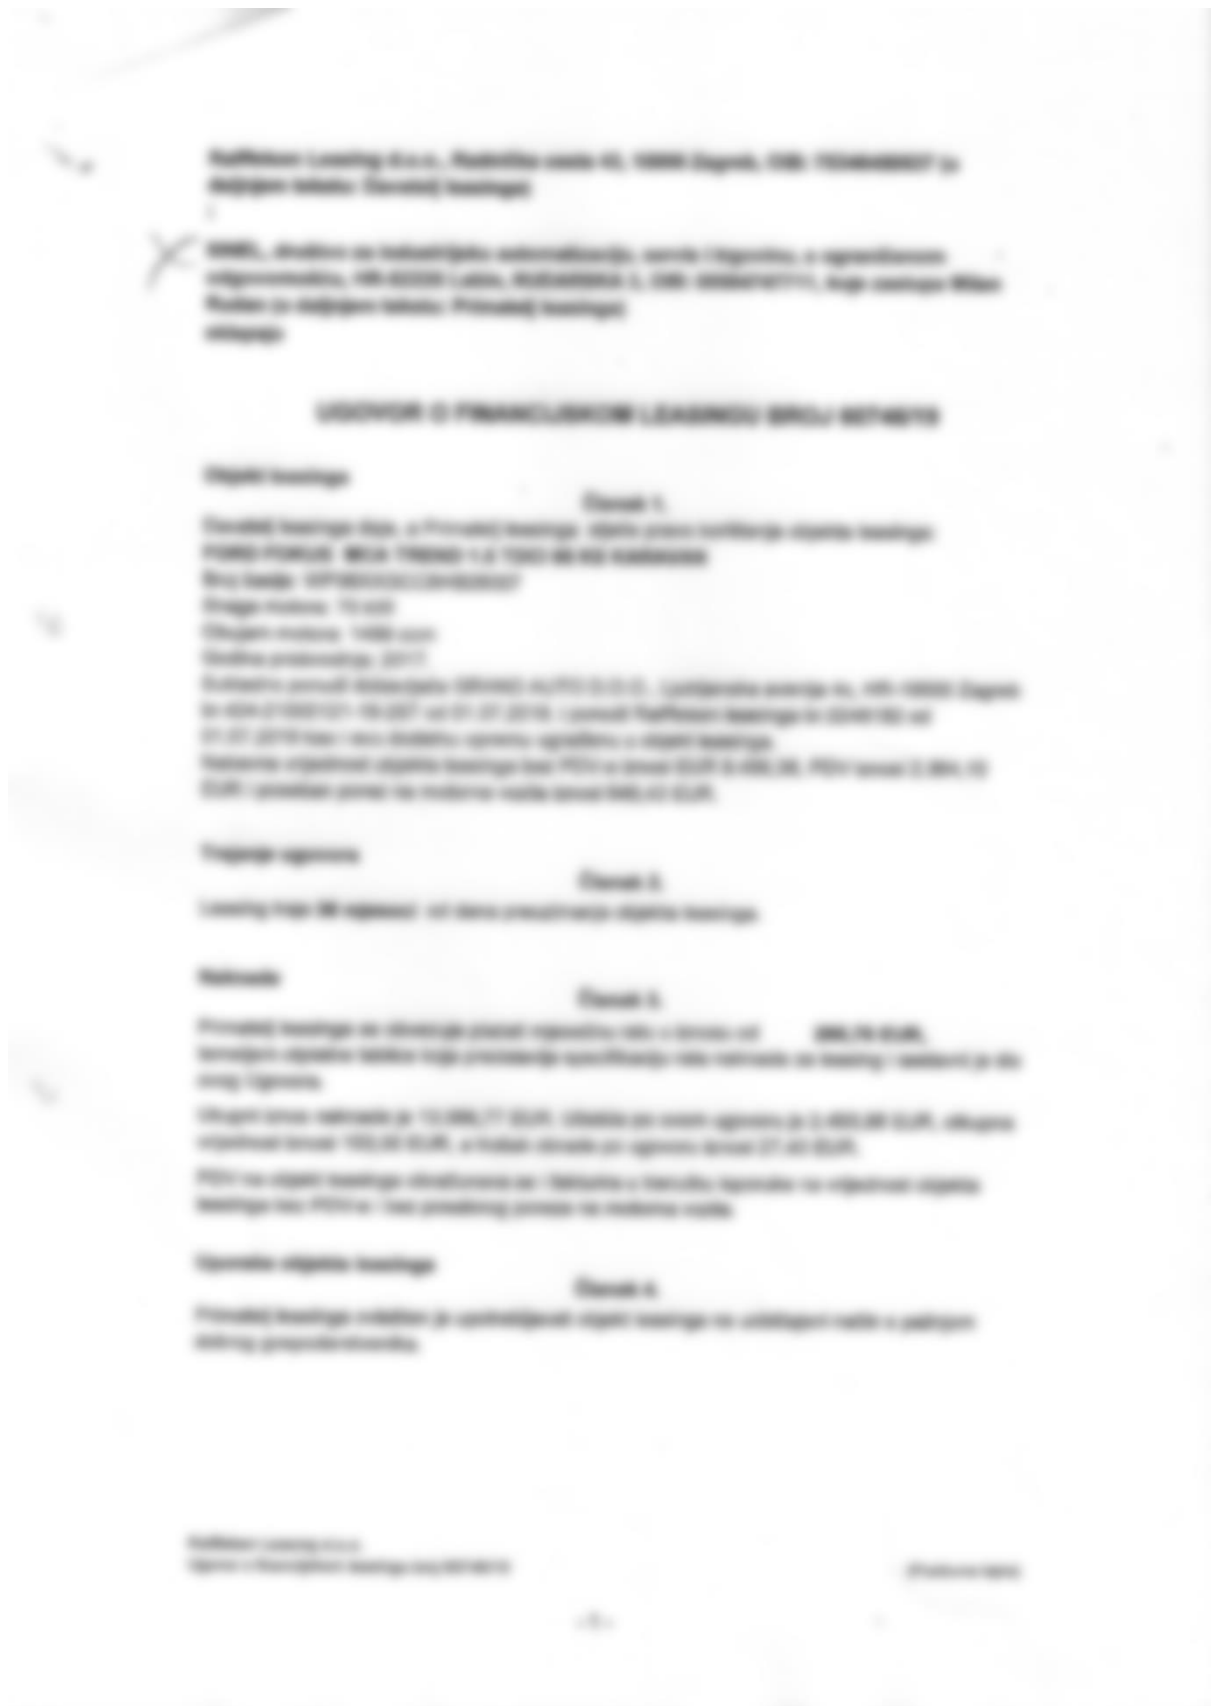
Raiffeisen Leasing d.o.o., Radnička cesta 43, 10000 Zagreb, OIB: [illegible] (u daljnjem tekstu: Davatelj leasinga)
i

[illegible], društvo za industrijsku automatizaciju, servis i trgovinu, s ograničenom odgovornošću, HR-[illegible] Labin, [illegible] 3, OIB: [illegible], koje zastupa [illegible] (u daljnjem tekstu: Primatelj leasinga)
sklapaju

UGOVOR O FINANCIJSKOM LEASINGU BROJ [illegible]

Objekt leasinga
Članak 1.
Davatelj leasinga daje, a Primatelj leasinga stječe pravo korištenja objekta leasinga:
FORD FOCUS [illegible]
Broj šasije: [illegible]
Snaga motora: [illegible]
Obujam motora: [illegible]
Godina proizvodnje: 2017.
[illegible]
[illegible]
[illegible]
Nabavna vrijednost objekta leasinga bez PDV-a iznosi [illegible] EUR, PDV iznosi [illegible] EUR i posebni porez na motorna vozila iznosi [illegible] EUR.

Trajanje ugovora
Članak 2.
Leasing traje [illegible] mjeseci od dana preuzimanja objekta leasinga.

Naknada
Članak 3.
Primatelj leasinga se obvezuje plaćati mjesečnu ratu u iznosu od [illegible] EUR, temeljem otplatne tablice koja predstavlja specifikaciju rata naknade za leasing i sastavni je dio ovog Ugovora.
Ukupni iznos naknade je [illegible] EUR. Udjelni po ovom ugovoru je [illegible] EUR, ukupna vrijednost iznosi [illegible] EUR, a trošak obrade po ugovoru iznosi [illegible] EUR.
PDV na objekt leasinga obračunava se i iskazuje u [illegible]
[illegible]

Upotreba objekta leasinga
Članak 4.
Primatelj leasinga ovlašten je upotrebljavati objekt leasinga na uobičajeni način u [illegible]

Raiffeisen Leasing d.o.o.
Ugovor o financijskom leasingu broj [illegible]
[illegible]
- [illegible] -